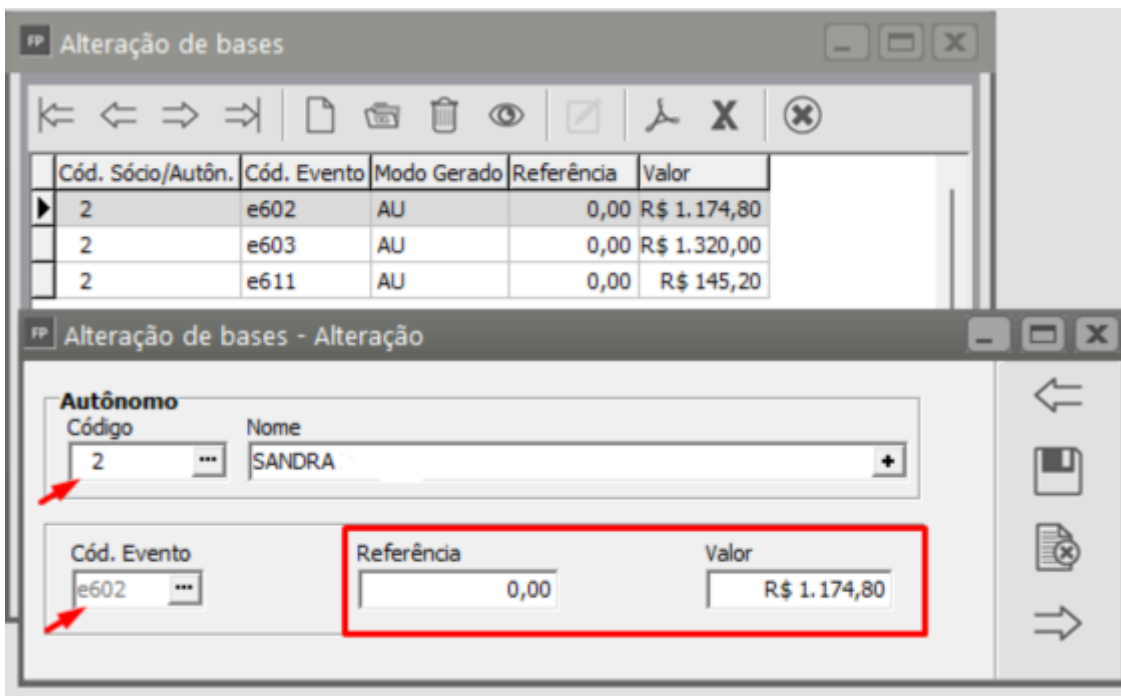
FP Alteração de bases

| Cód. Sócio/Autôn. | Cód. Evento | Modo Gerado | Referência | Valor |
|---|---|---|---|---|
| 2 | e602 | AU | 0,00 | R$ 1.174,80 |
| 2 | e603 | AU | 0,00 | R$ 1.320,00 |
| 2 | e611 | AU | 0,00 | R$ 145,20 |

FP Alteração de bases - Alteração

Autônomo
Código
2
Nome
SANDRA

Cód. Evento
e602
Referência
0,00
Valor
R$ 1.174,80